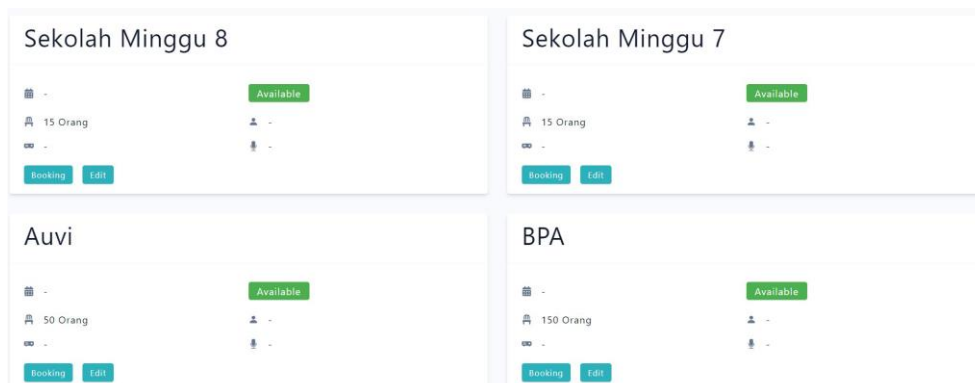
Sekolah Minggu 8

-
Available
15 Orang
-
-
-
Booking
Edit

Sekolah Minggu 7

-
Available
15 Orang
-
-
-
Booking
Edit

Auvi

-
Available
50 Orang
-
-
-
Booking
Edit

BPA

-
Available
150 Orang
-
-
-
Booking
Edit